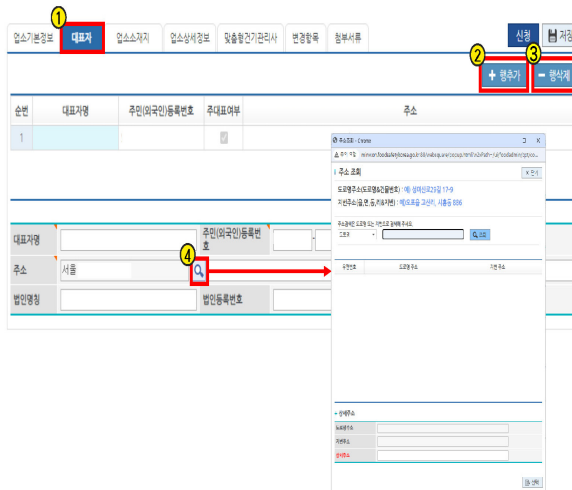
업소기본정보 ① 대표자 업소소재지 업소상세정보 맞춤형건기관리사 변경항목 첨부서류

신청 저장

② + 행추가 ③ − 행삭제

| 순번 | 대표자명 | 주민(외국인)등록번호 | 주대표여부 | 주소 |
|---|---|---|---|---|
| 1 | | | | |

대표자명
주민(외국인)등록번호
주소 서울 ④
법인명칭
법인등록번호

주소조회 - Chrome
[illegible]

주소 조회

도로명주소(도로명&건물번호) : 예) 송파대로21길 17-9
지번주소(읍,면,동,리&지번) : 예) 오금동 고산리, 시흥동 886

주소검색은 도로명 또는 지번으로 검색해 주세요
도로명

조회

우편번호 도로명주소 지번주소

상세주소
도로명주소
지번주소
상세주소

선택